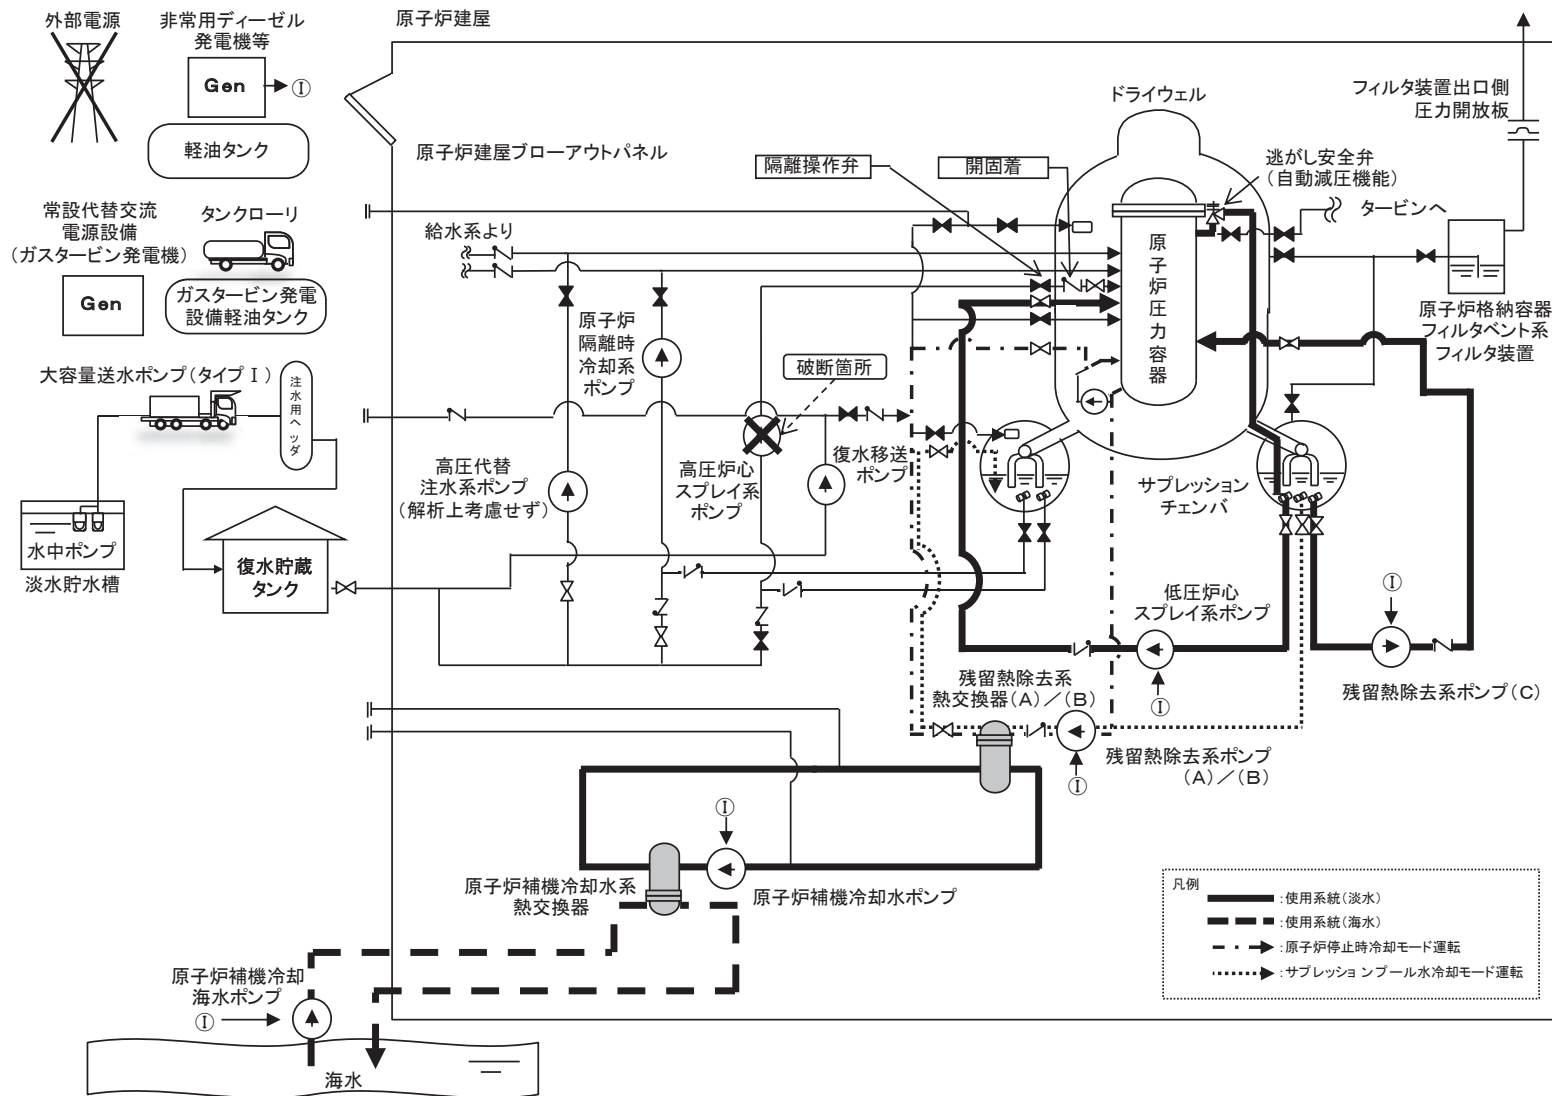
外部電源

非常用ディーゼル発電機等

Gen

Ⅰ

軽油タンク

原子炉建屋

原子炉建屋ブローアウトパネル

ドライウェル

フィルタ装置出口側圧力開放板

常設代替交流電源設備（ガスタービン発電機）

タンクローリ

Gen

ガスタービン発電設備軽油タンク

隔離操作弁

開固着

逃がし安全弁（自動減圧機能）

タービンへ

給水系より

原子炉圧力容器

原子炉格納容器フィルタベント系フィルタ装置

原子炉隔離時冷却系ポンプ

大容量送水ポンプ（タイプⅠ）

注水用ヘッダ

破断箇所

水中ポンプ

淡水貯水槽

高圧代替注水系ポンプ（解析上考慮せず）

高圧炉心スプレイ系ポンプ

復水移送ポンプ

サプレッションチェンバ

復水貯蔵タンク

低圧炉心スプレイ系ポンプ

Ⅰ

Ⅰ

残留熱除去系熱交換器（A）／（B）

Ⅰ

残留熱除去系ポンプ（C）

残留熱除去系ポンプ（A）／（B）

Ⅰ

Ⅰ

原子炉補機冷却水系熱交換器

原子炉補機冷却水ポンプ

凡例

：使用系統（淡水）

：使用系統（海水）

：原子炉停止時冷却モード運転

：サプレッションプール水冷却モード運転

原子炉補機冷却海水ポンプ

Ⅰ

海水